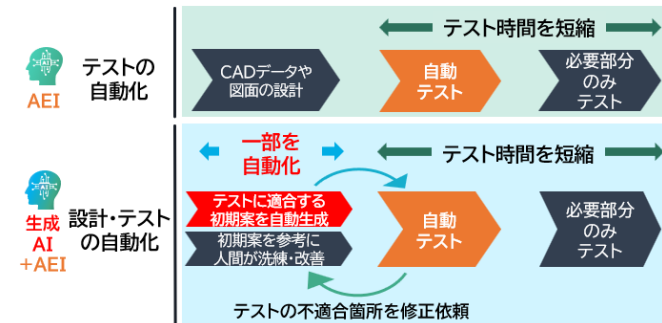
AEI

テストの自動化

テスト時間を短縮

CADデータや図面の設計

自動テスト

必要部分のみテスト

生成AI +AEI

設計・テストの自動化

一部を自動化

テスト時間を短縮

テストに適合する初期案を自動生成

初期案を参考に人間が洗練・改善

自動テスト

必要部分のみテスト

テストの不適合箇所を修正依頼